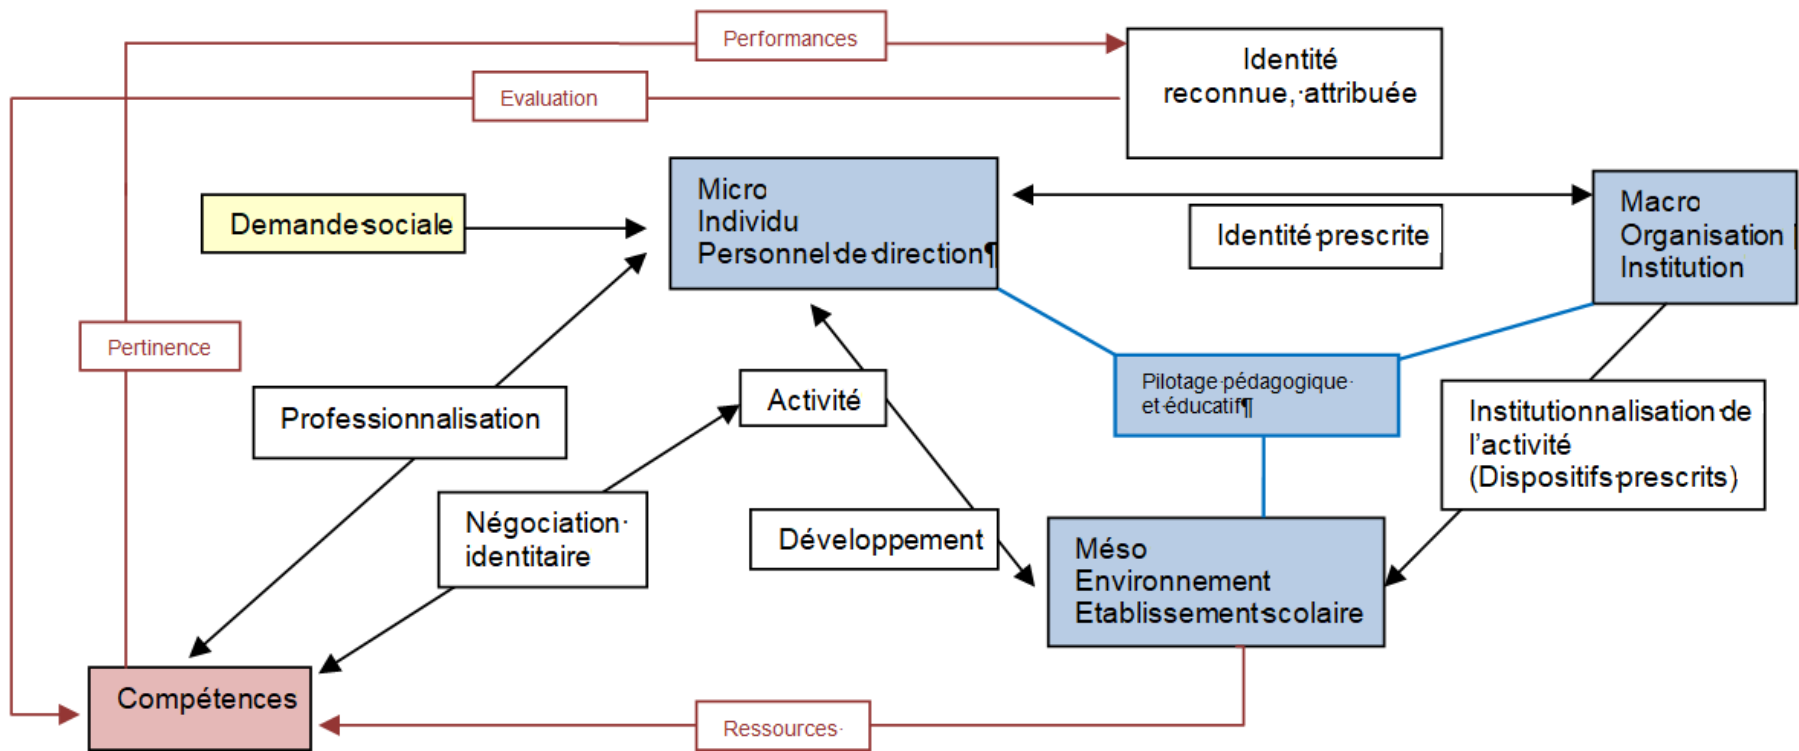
Performances

Identité reconnue, attribuée

Evaluation

Demande sociale

Micro
Individu
Personnel de direction

Identité prescrite

Macro
Organisation
Institution

Pertinence

Professionnalisation

Activité

Pilotage pédagogique et éducatif

Institutionnalisation de l'activité (Dispositifs prescrits)

Négociation identitaire

Développement

Méso
Environnement
Etablissement scolaire

Compétences

Ressources